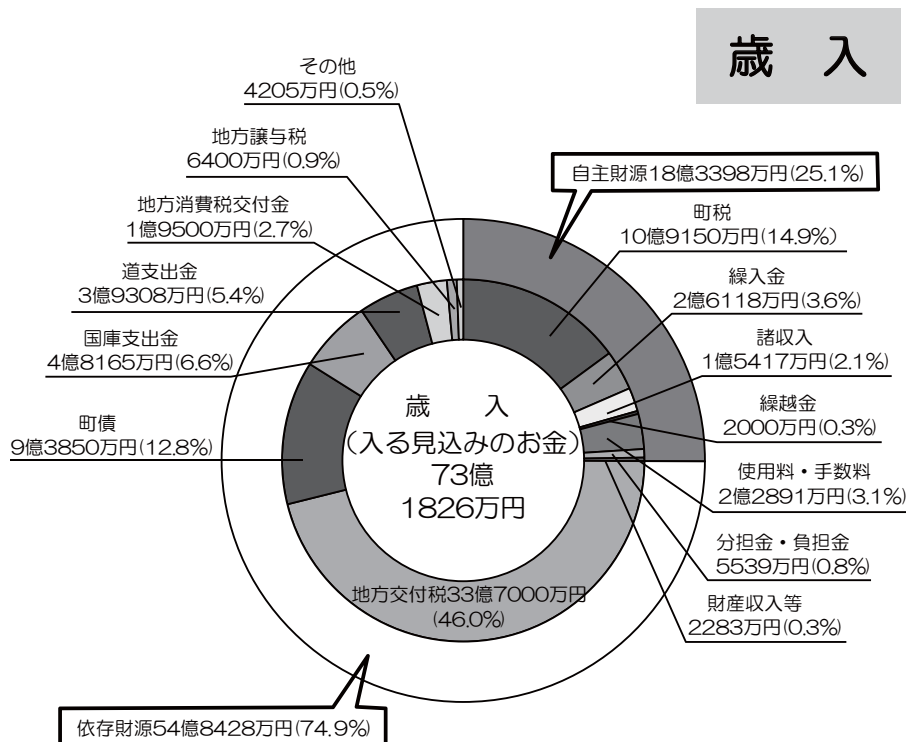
歳　入

その他
4205万円(0.5%)

地方譲与税
6400万円(0.9%)

地方消費税交付金
1億9500万円(2.7%)

道支出金
3億9308万円(5.4%)

国庫支出金
4億8165万円(6.6%)

町債
9億3850万円(12.8%)

自主財源18億3398万円(25.1%)

町税
10億9150万円(14.9%)

繰入金
2億6118万円(3.6%)

諸収入
1億5417万円(2.1%)

繰越金
2000万円(0.3%)

使用料・手数料
2億2891万円(3.1%)

分担金・負担金
5539万円(0.8%)

財産収入等
2283万円(0.3%)

歳　入
(入る見込みのお金)
73億
1826万円

地方交付税33億7000万円
(46.0%)

依存財源54億8428万円(74.9%)